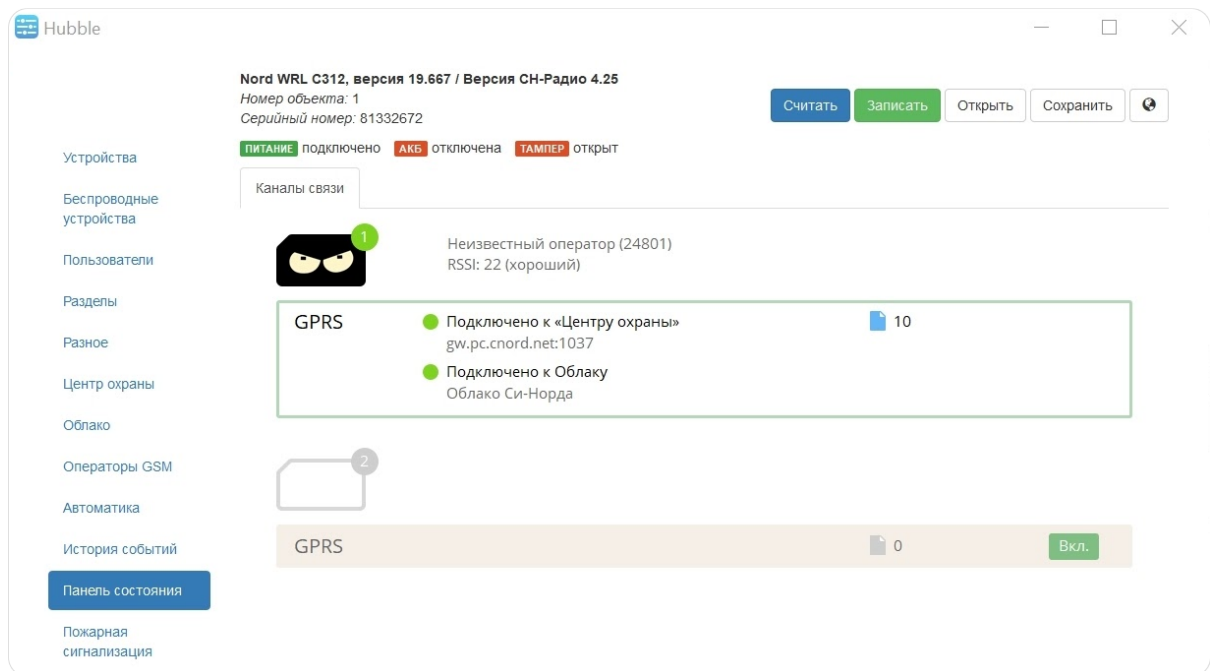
Hubble

Nord WRL C312, версия 19.667 / Версия СН-Радио 4.25
Номер объекта: 1
Серийный номер: 81332672

Считать | Записать | Открыть | Сохранить

ПИТАНИЕ подключено АКБ отключена ТАМПЕР открыт

Каналы связи

Устройства
Беспроводные устройства
Пользователи
Разделы
Разное
Центр охраны
Облако
Операторы GSM
Автоматика
История событий
Панель состояния
Пожарная сигнализация

1
Неизвестный оператор (24801)
RSSI: 22 (хороший)

GPRS
Подключено к «Центру охраны»
gw.pc.cnord.net:1037
Подключено к Облаку
Облако Си-Норда
10

2

GPRS
0
Вкл.